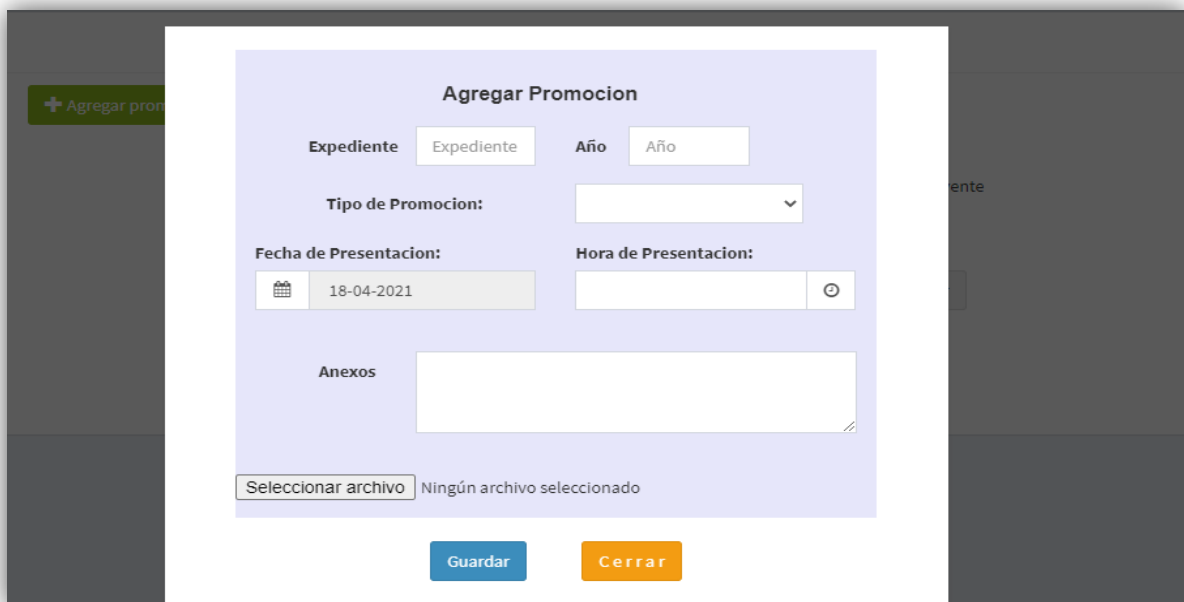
Agregar prom

rente

Agregar Promocion

Expediente Expediente Año Año

Tipo de Promocion:

Fecha de Presentacion: Hora de Presentacion:

18-04-2021

Anexos

Seleccionar archivo Ningún archivo seleccionado

Guardar Cerrar